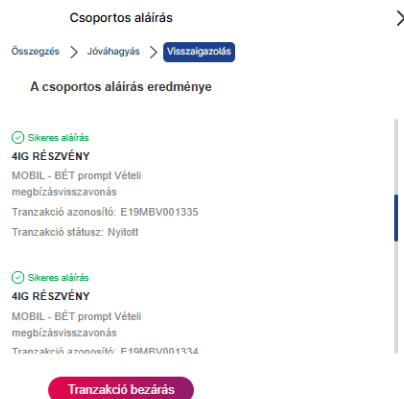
Csoportos aláírás

Összegzés > Jóváhagyás > Visszaigazolás

A csoportos aláírás eredménye

Sikeres aláírás
4IG RÉSZVÉNY
MOBIL - BÉT prompt Vételi megbízásvisszavonás
Tranzakció azonosító: E19MBV001335
Tranzakció státusz: Nyitott

Sikeres aláírás
4IG RÉSZVÉNY
MOBIL - BÉT prompt Vételi megbízásvisszavonás
Tranzakció azonosító: E19MBV001334

Tranzakció bezárás